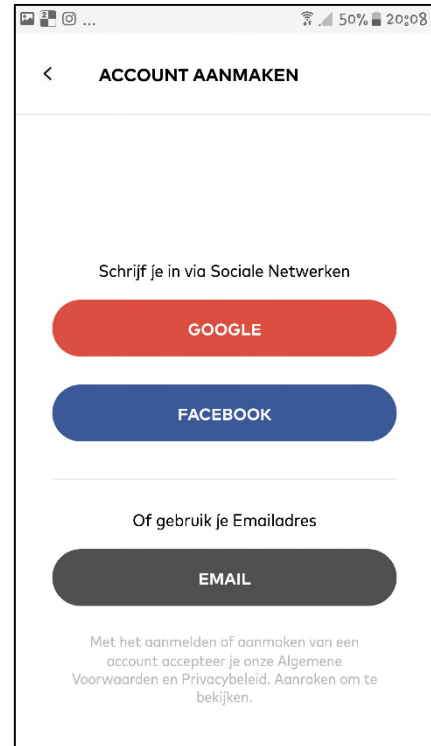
50% 20:08

<

ACCOUNT AANMAKEN

Schrijf je in via Sociale Netwerken

GOOGLE

FACEBOOK

Of gebruik je Emailadres

EMAIL

Met het aanmelden of aanmaken van een account accepteer je onze Algemene Voorwaarden en Privacybeleid. Aanraken om te bekijken.